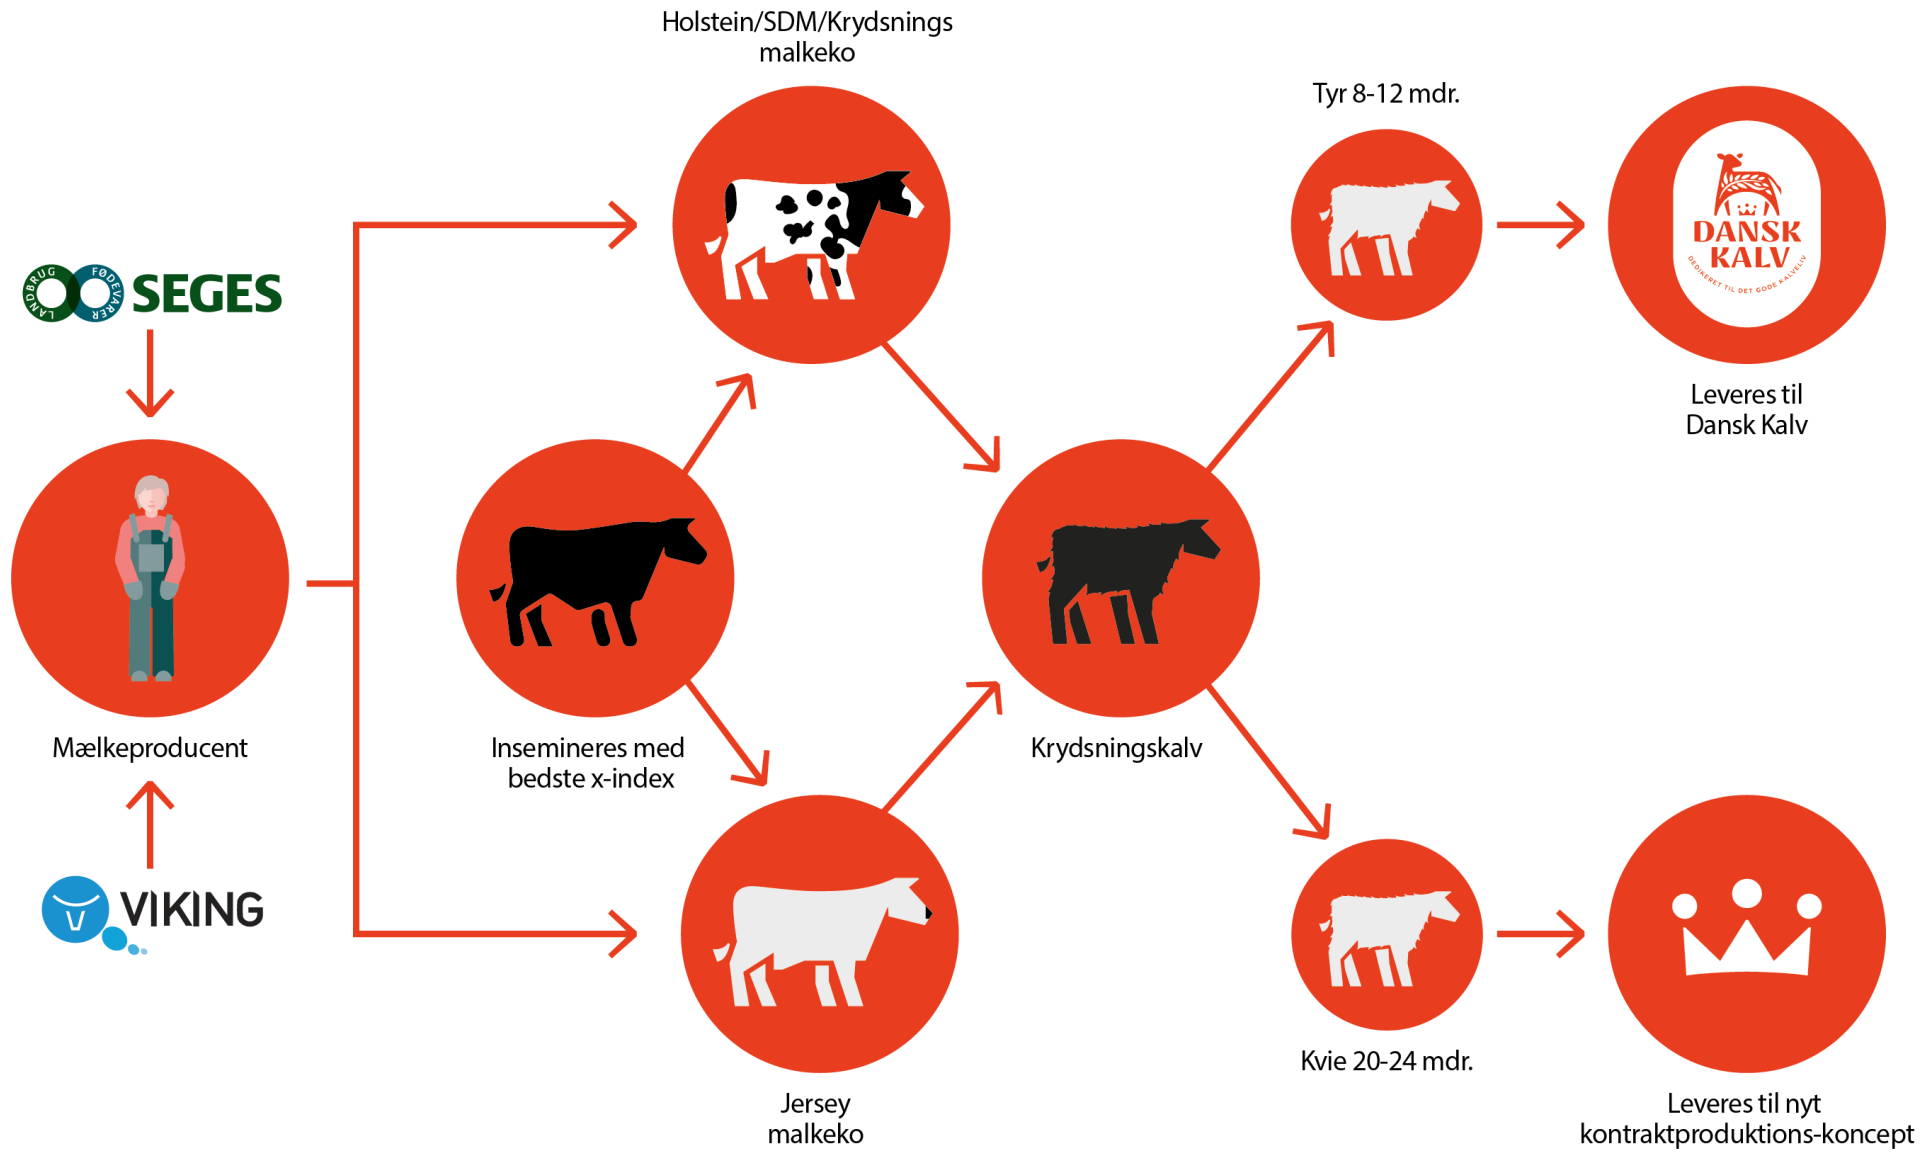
Holstein/SDM/Krydsnings malkeko

Tyr 8-12 mdr.

LANDBRUG FØDEVARER SEGES

DANSK KALV
DEDIKERET TIL DET GODE KALVELIV

Leveres til Dansk Kalv

Mælkeproducent

Insemineres med bedste x-index

Krydsningskalv

VIKING

Jersey malkeko

Kvie 20-24 mdr.

Leveres til nyt kontraktproduktions-koncept